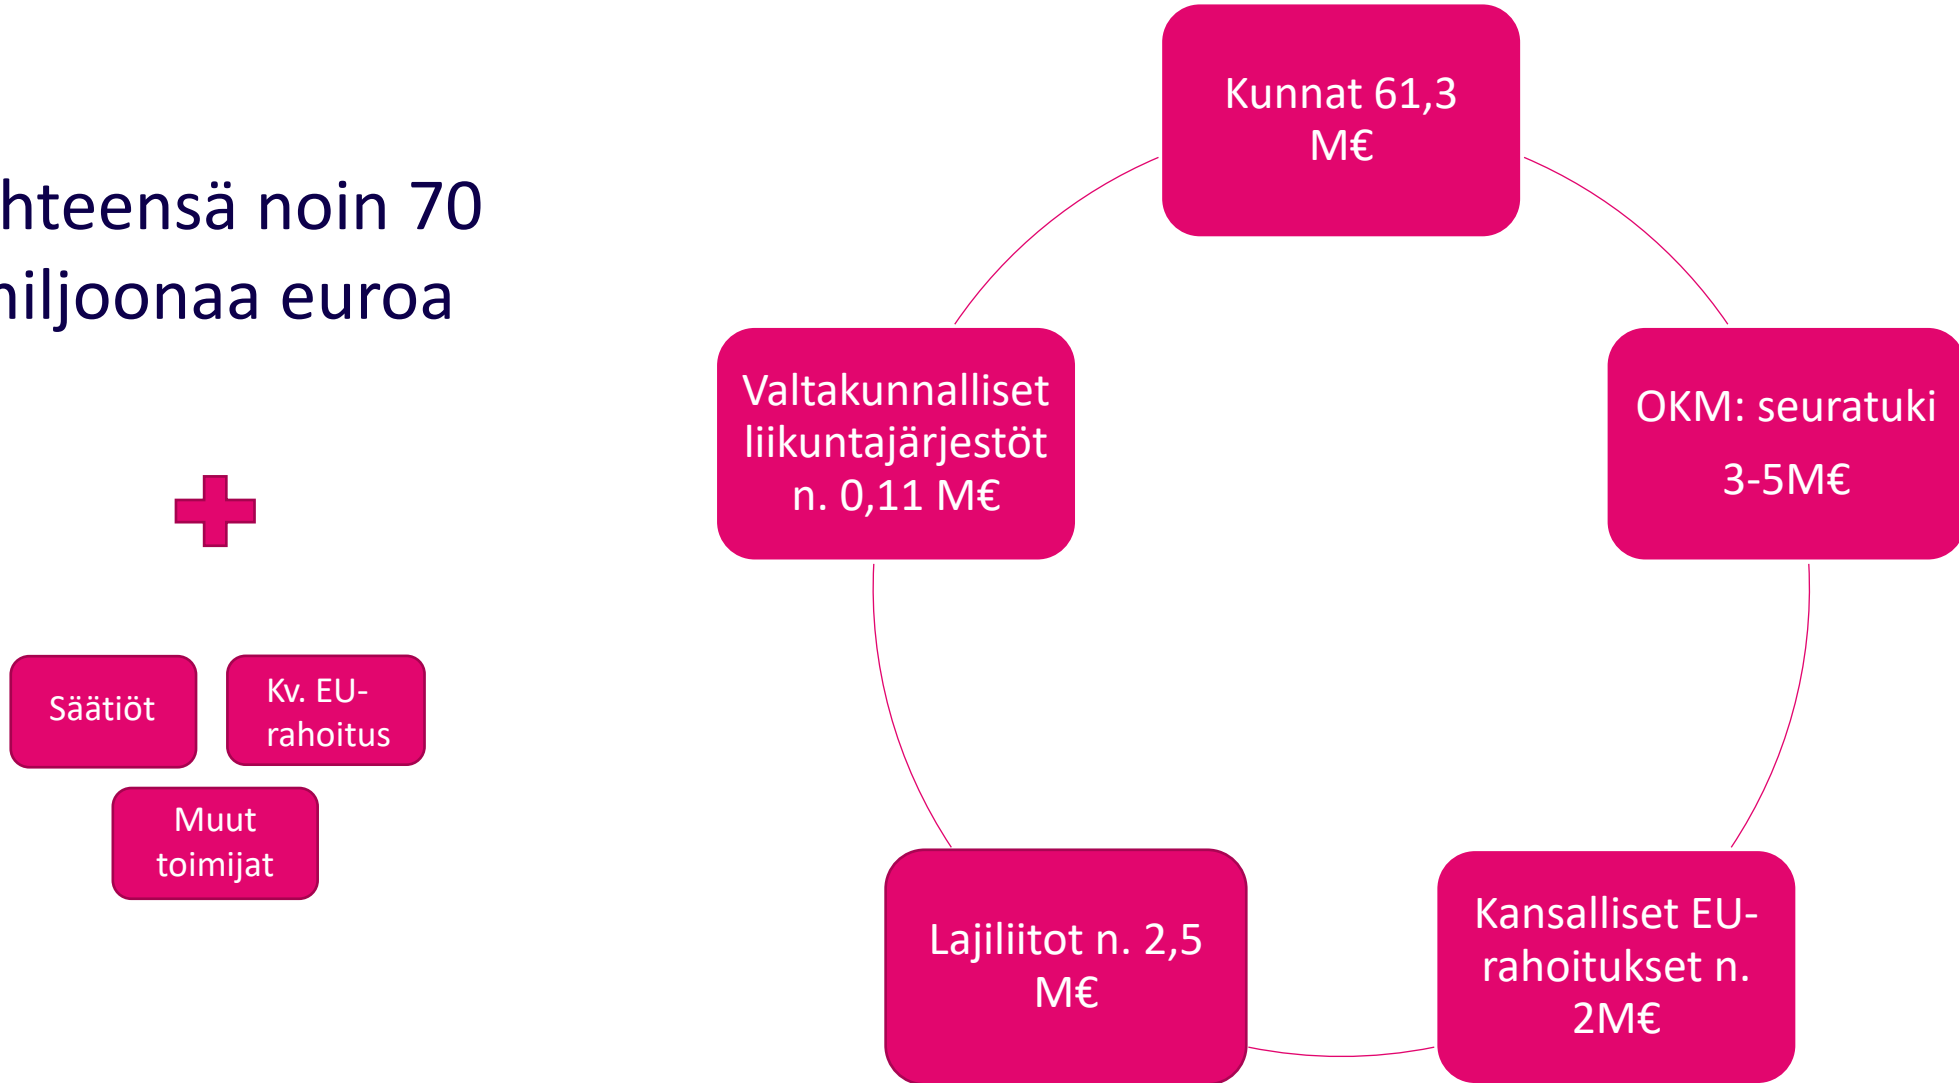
hteensä noin 70 miljoonaa euroa

Säätiöt

Kv. EU-rahoitus

Muut toimijat

Kunnat 61,3 M€

OKM: seuratuki

3-5M€

Kansalliset EU-rahoitukset n. 2M€

Lajiliitot n. 2,5 M€

Valtakunnalliset liikuntajärjestöt n. 0,11 M€